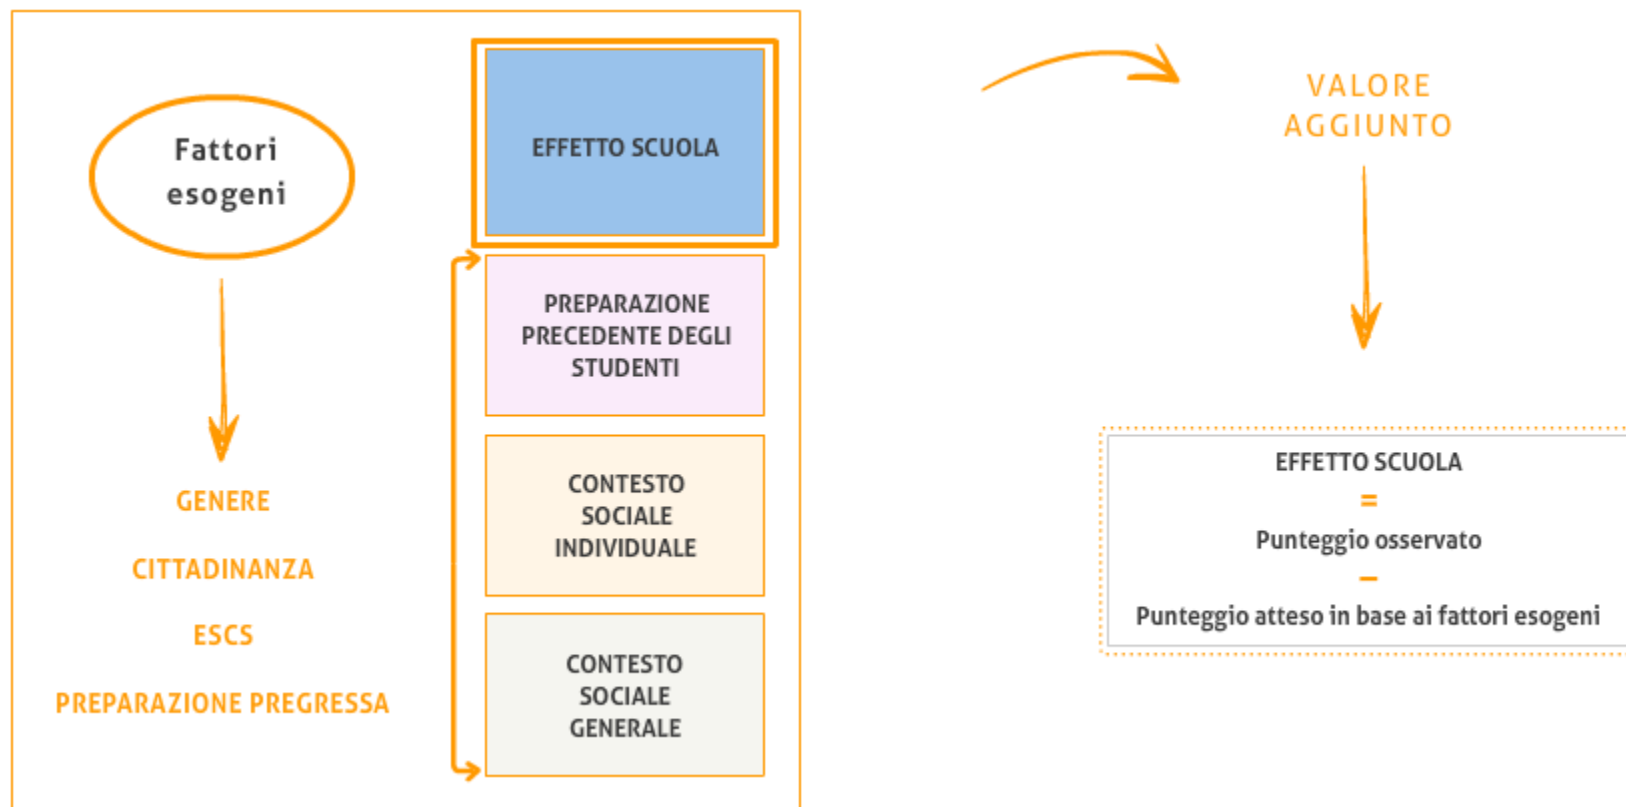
Fattori esogeni

GENERE

CITTADINANZA

ESCS

PREPARAZIONE PREGRESSA

EFFETTO SCUOLA

PREPARAZIONE PRECEDENTE DEGLI STUDENTI

CONTESTO SOCIALE INDIVIDUALE

CONTESTO SOCIALE GENERALE

VALORE AGGIUNTO

EFFETTO SCUOLA
=
Punteggio osservato
–
Punteggio atteso in base ai fattori esogeni